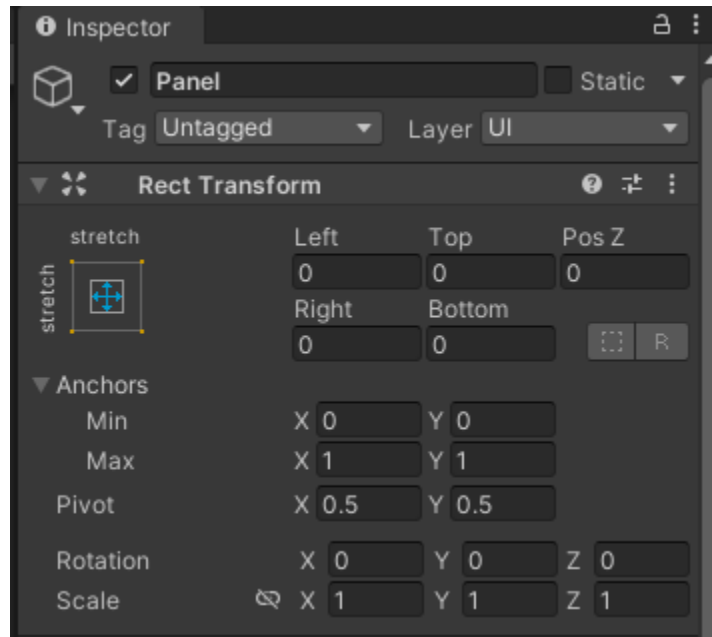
Inspector

Panel Static

Tag Untagged Layer UI

Rect Transform

stretch

stretch

Left 0 Top 0 Pos Z 0

Right 0 Bottom 0

R

Anchors

Min X 0 Y 0

Max X 1 Y 1

Pivot X 0.5 Y 0.5

Rotation X 0 Y 0 Z 0

Scale X 1 Y 1 Z 1